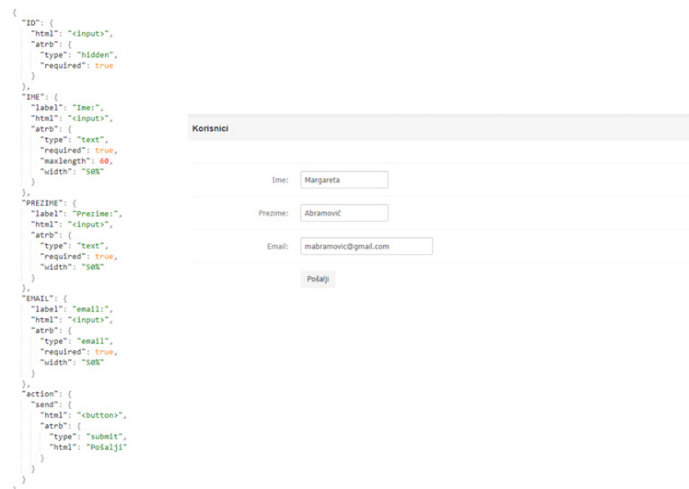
{
  "ID": {
    "html": "<input>",
    "atrb": {
      "type": "hidden",
      "required": true
    }
  },
  "IME": {
    "label": "Ime:",
    "html": "<input>",
    "atrb": {
      "type": "text",
      "required": true,
      "maxlength": 60,
      "width": "50%"
    }
  },
  "PREZIME": {
    "label": "Prezime:",
    "html": "<input>",
    "atrb": {
      "type": "text",
      "required": true,
      "width": "50%"
    }
  },
  "EMAIL": {
    "label": "email:",
    "html": "<input>",
    "atrb": {
      "type": "email",
      "required": true,
      "width": "50%"
    }
  },
  "action": {
    "send": {
      "html": "<button>",
      "atrb": {
        "type": "submit",
        "html": "Pošalji"
      }
    }
  }
}

Korisnici

Ime: Margareta

Prezime: Abramović

Email: mabramovic@gmail.com

Pošalji